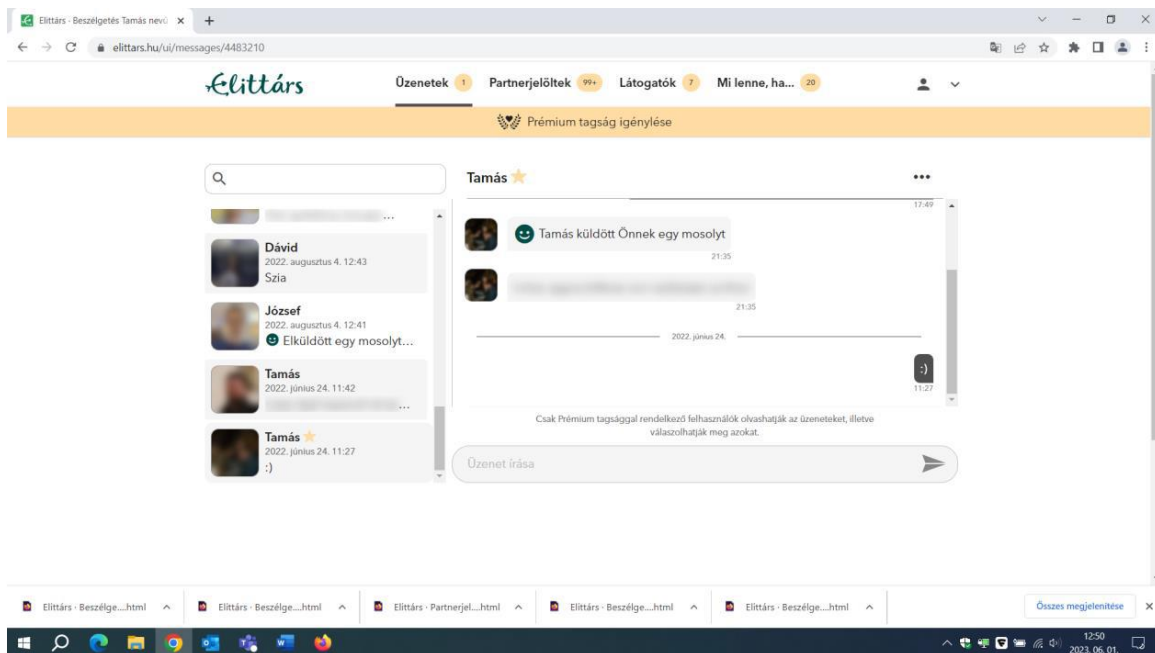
Elittárs - Beszélgetés Tamás nevű ×
+
elittars.hu/ui/messages/4483210

Elittárs
Üzenetek 1
Partnerjelöltek 99+
Látogatók 7
Mi lenne, ha... 20

Prémium tagság igénylése

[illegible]...

Dávid
2022. augusztus 4. 12:43
Szia

József
2022. augusztus 4. 12:41
Elküldött egy mosolyt...

Tamás
2022. június 24. 11:42
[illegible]...

Tamás
2022. június 24. 11:27
:)

Tamás
•••

17:49

Tamás küldött Önnek egy mosolyt
21:35

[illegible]
21:35

2022. június 24.

:)
11:27

Csak Prémium tagsággal rendelkező felhasználók olvashatják az üzeneteket, illetve válaszolhatják meg azokat.

Üzenet írása

Elittárs - Beszélge....html
Elittárs - Beszélge....html
Elittárs - Partnerjel....html
Elittárs - Beszélge....html
Elittárs - Beszélge....html
Összes megjelenítése

12:50
2023. 06. 01.